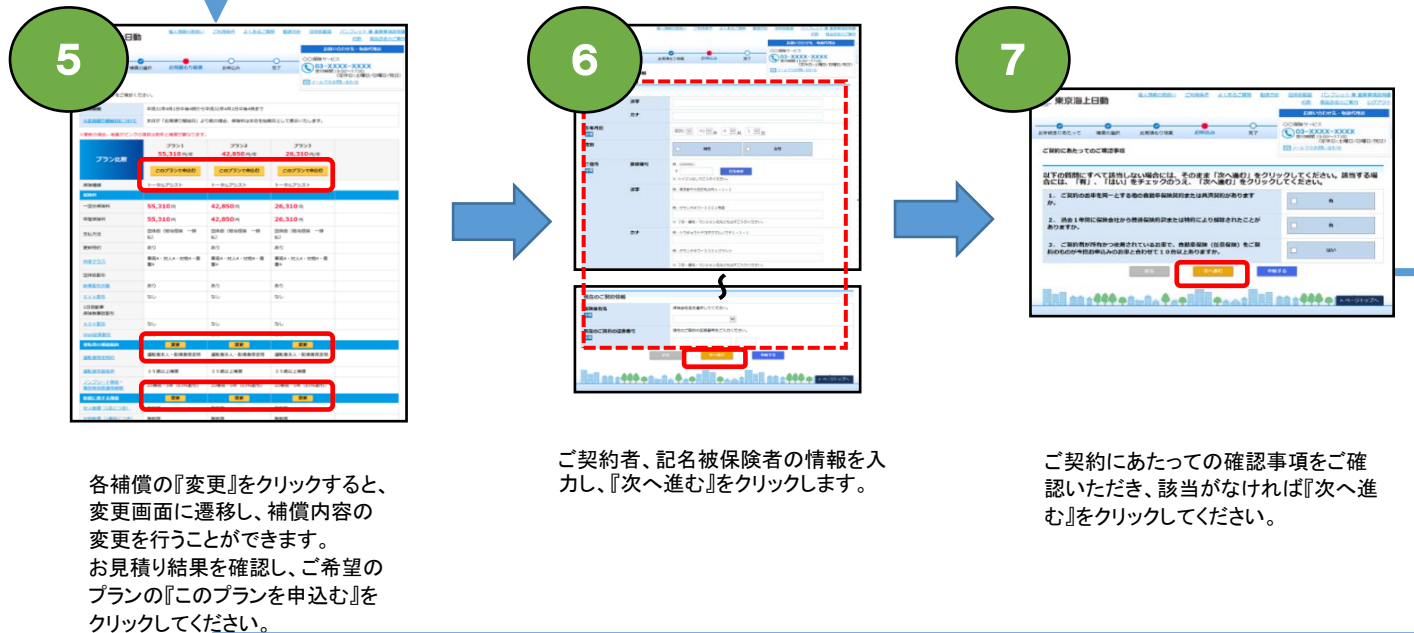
5

日動

プラン比較

プラン1 55,310円
プラン2 42,850円
プラン3 26,310円

このプランで申込む
このプランで申込む
このプランで申込む

55,310円
42,850円
26,310円

55,310円
42,850円
26,310円

6

7

東京海上日動

ご契約にあたってのご確認事項

以下の質問にすべて該当しない場合には、そのまま「次へ進む」をクリックしてください。該当する場合には、「有」、「はい」をチェックのうえ、「次へ進む」をクリックしてください。

次へ進む

03-XXXX-XXXX

各補償の『変更』をクリックすると、変更画面に遷移し、補償内容の変更を行うことができます。
お見積り結果を確認し、ご希望のプランの『このプランを申込む』をクリックしてください。

ご契約者、記名被保険者の情報を入力し、『次へ進む』をクリックします。

ご契約にあたっての確認事項をご確認いただき、該当がなければ『次へ進む』をクリックしてください。